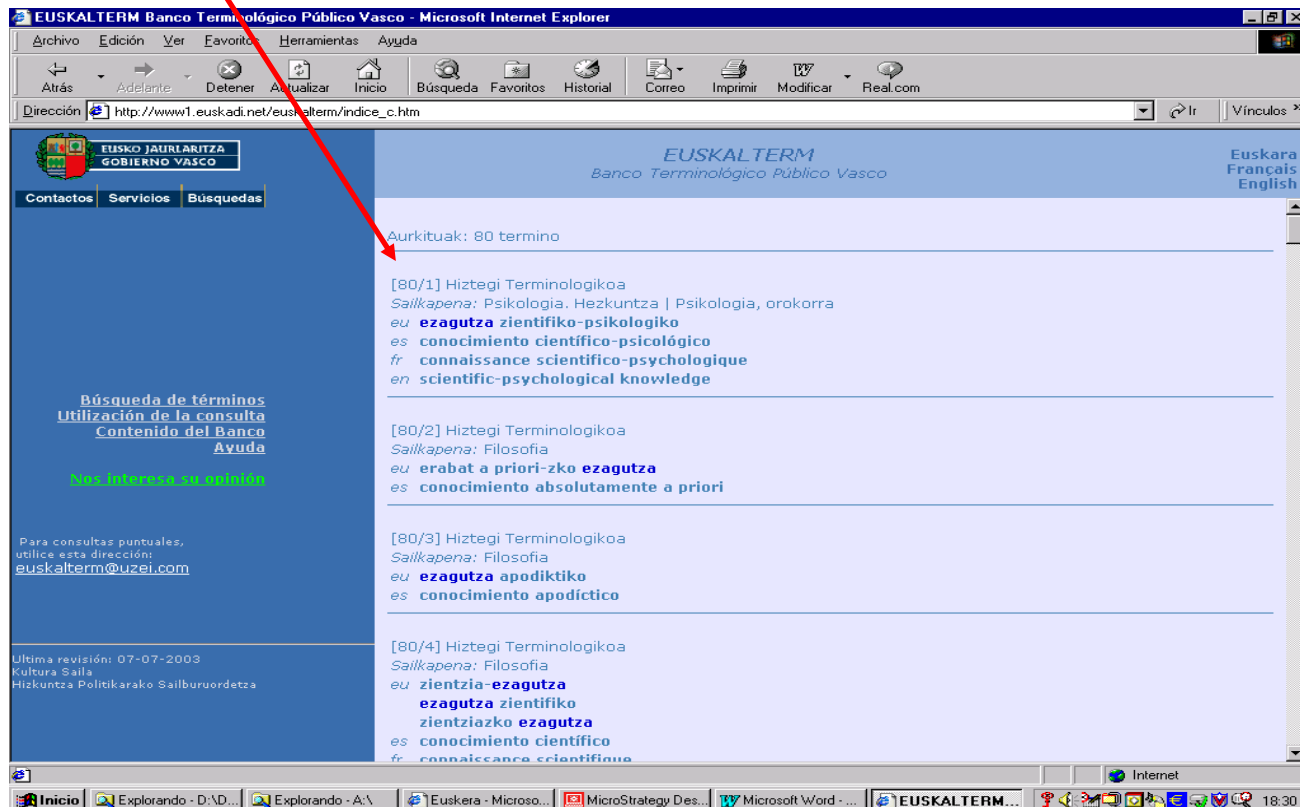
EUSKALTERM Banco Terminológico Público Vasco - Microsoft Internet Explorer

Archivo Edición Ver Favoritos Herramientas Ayuda

Atrás Adelante Detener Actualizar Inicio Búsqueda Favoritos Historial Correo Imprimir Modificar Real.com

Dirección http://www1.euskadi.net/euskalterm/indice_c.htm Ir Vínculos

EUSKO JAURLARITZA GOBIERNO VASCO

Contactos Servicios Búsquedas

EUSKALTERM
Banco Terminológico Público Vasco

Euskara
Français
English

Aurkituak: 80 termino

[80/1] Hiztegi Terminologikoa
Sailkapena: Psikologia. Hezkuntza | Psikologia, orokorra
eu ezagutza zientifiko-psikologiko
es conocimiento científico-psicológico
fr connaissance scientifico-psychologique
en scientific-psychological knowledge

[80/2] Hiztegi Terminologikoa
Sailkapena: Filosofia
eu erabat a priori-zko ezagutza
es conocimiento absolutamente a priori

[80/3] Hiztegi Terminologikoa
Sailkapena: Filosofia
eu ezagutza apodiktiko
es conocimiento apodíctico

[80/4] Hiztegi Terminologikoa
Sailkapena: Filosofia
eu zientzia-ezagutza
ezagutza zientifiko
zientziazko ezagutza
es conocimiento científico
fr connaissance scientifique

Búsqueda de términos
Utilización de la consulta
Contenido del Banco
Ayuda

Nos interesa su opinión

Para consultas puntuales, utilice esta dirección:
euskalterm@uzei.com

Ultima revisión: 07-07-2003
Kultura Saila
Hizkuntza Politikarako Sailburuordetza

Internet

Inicio Explorando - D:\D... Explorando - A:\ Euskera - Microso... MicroStrategy Des... Microsoft Word - ... EUSKALTERM... 18:30